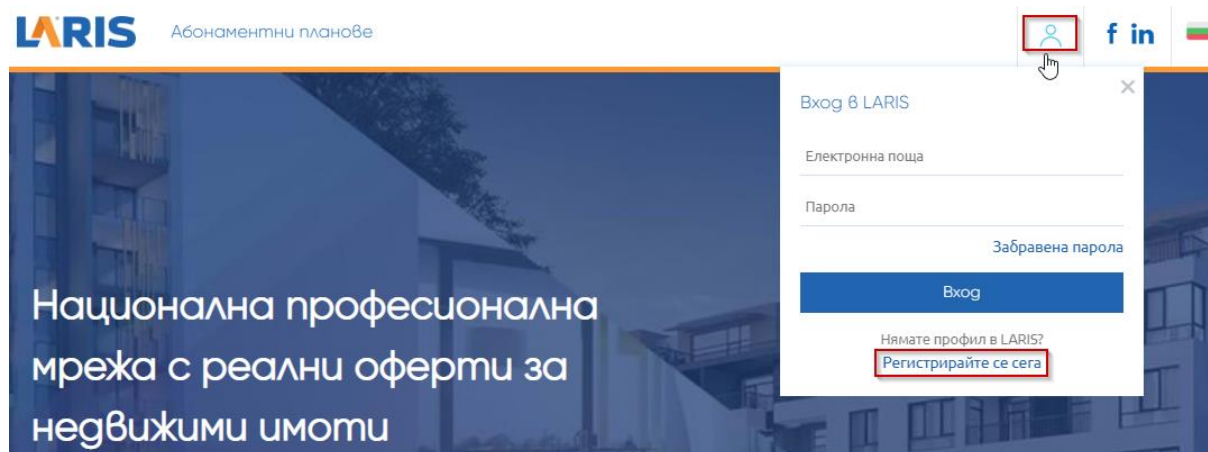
LARIS Абонаментни планове

f in

Вход в LARIS

×

Електронна поща

Парола

Забравена парола

Вход

Нямате профил в LARIS?
Регистрирайте се сега

Национална професионална мрежа с реални оферти за недвижими имоти